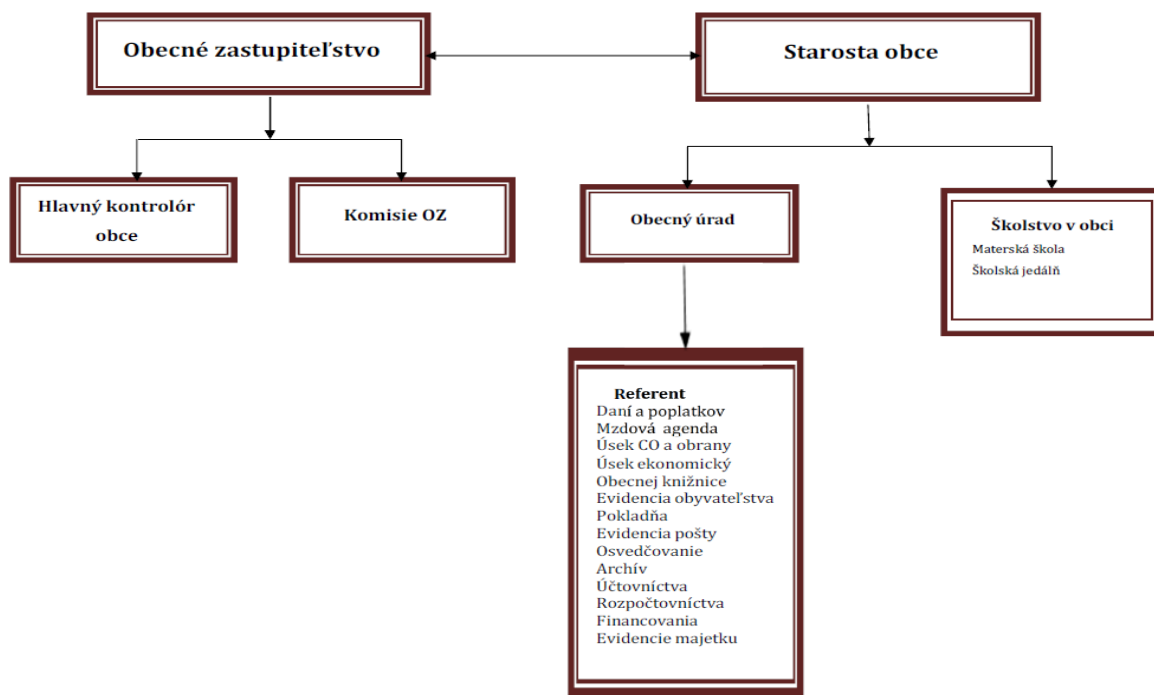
Obecné zastupiteľstvo

Starosta obce

Hlavný kontrolór obce

Komisie OZ

Obecný úrad

Školstvo v obci
Materská škola
Školská jedáľň

Referent
Daní a poplatkov
Mzdová agenda
Úsek CO a obrany
Úsek ekonomický
Obecnej knižnice
Evidencia obyvateľstva
Pokladňa
Evidencia pošty
Osvedčovanie
Archív
Účtovníctva
Rozpočtovníctva
Financovania
Evidencie majetku